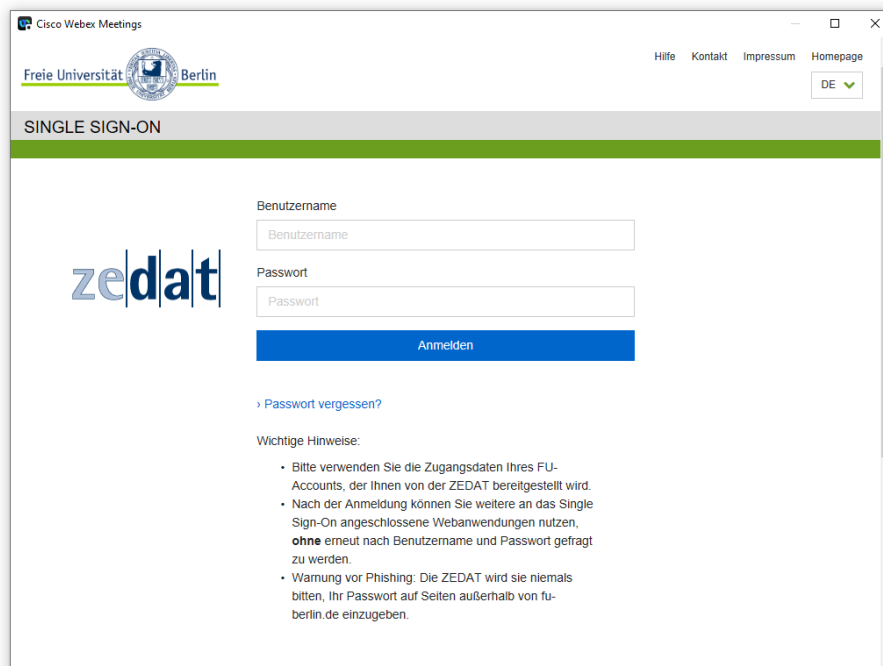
Cisco Webex Meetings

Freie Universität Berlin

Hilfe Kontakt Impressum Homepage

DE

SINGLE SIGN-ON

zedat

Benutzername

Benutzername

Passwort

Passwort

Anmelden

› Passwort vergessen?

Wichtige Hinweise:

- Bitte verwenden Sie die Zugangsdaten Ihres FU-Accounts, der Ihnen von der ZEDAT bereitgestellt wird.
- Nach der Anmeldung können Sie weitere an das Single Sign-On angeschlossene Webanwendungen nutzen, **ohne** erneut nach Benutzername und Passwort gefragt zu werden.
- Warnung vor Phishing: Die ZEDAT wird sie niemals bitten, Ihr Passwort auf Seiten außerhalb von fu-berlin.de einzugeben.